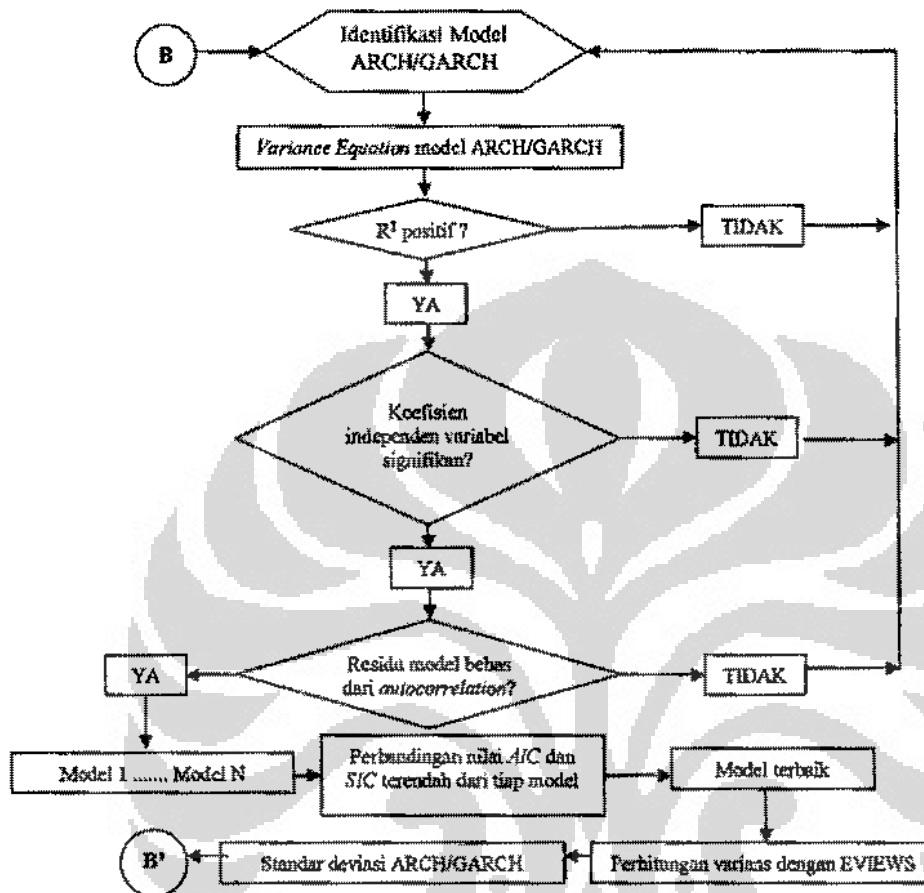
B

Identifikasi Model ARCH/GARCH

Variance Equation model ARCH/GARCH

$R^2$ positif ?

TIDAK

YA

Koefisien independen variabel signifikan?

TIDAK

YA

YA

Residu model bebas dari autocorrelation?

TIDAK

Model 1 ....... Model N

Perbandingan nilai AIC dan SIC terendah dari tiap model

Model terbaik

B'

Standar deviasi ARCH/GARCH

Perhitungan varians dengan EVIEWS